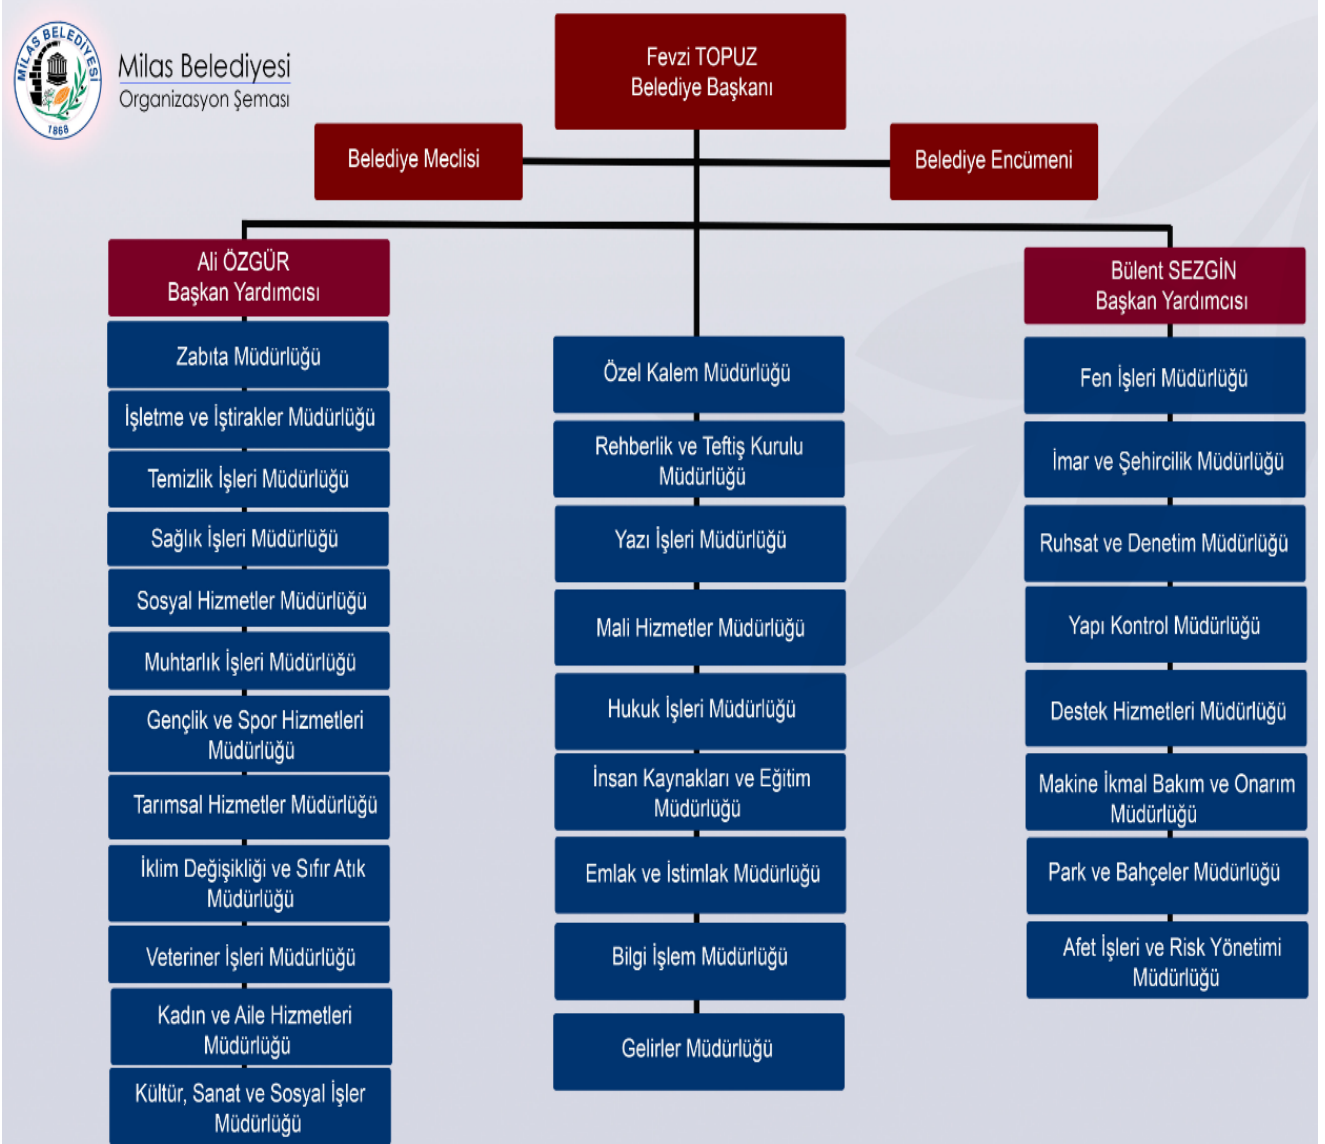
MİLAS BELEDİYESİ
1868

Milas Belediyesi
Organizasyon Şeması

Fevzi TOPUZ
Belediye Başkanı

Belediye Meclisi

Belediye Encümeni

Ali ÖZGÜR
Başkan Yardımcısı

Zabıta Müdürlüğü

İşletme ve İştirakler Müdürlüğü

Temizlik İşleri Müdürlüğü

Sağlık İşleri Müdürlüğü

Sosyal Hizmetler Müdürlüğü

Muhtarlık İşleri Müdürlüğü

Gençlik ve Spor Hizmetleri Müdürlüğü

Tarımsal Hizmetler Müdürlüğü

İklim Değişikliği ve Sıfır Atık Müdürlüğü

Veteriner İşleri Müdürlüğü

Kadın ve Aile Hizmetleri Müdürlüğü

Kültür, Sanat ve Sosyal İşler Müdürlüğü

Özel Kalem Müdürlüğü

Rehberlik ve Teftiş Kurulu Müdürlüğü

Yazı İşleri Müdürlüğü

Mali Hizmetler Müdürlüğü

Hukuk İşleri Müdürlüğü

İnsan Kaynakları ve Eğitim Müdürlüğü

Emlak ve İstimlak Müdürlüğü

Bilgi İşlem Müdürlüğü

Gelirler Müdürlüğü

Bülent SEZGİN
Başkan Yardımcısı

Fen İşleri Müdürlüğü

İmar ve Şehircilik Müdürlüğü

Ruhsat ve Denetim Müdürlüğü

Yapı Kontrol Müdürlüğü

Destek Hizmetleri Müdürlüğü

Makine İkmal Bakım ve Onarım Müdürlüğü

Park ve Bahçeler Müdürlüğü

Afet İşleri ve Risk Yönetimi Müdürlüğü